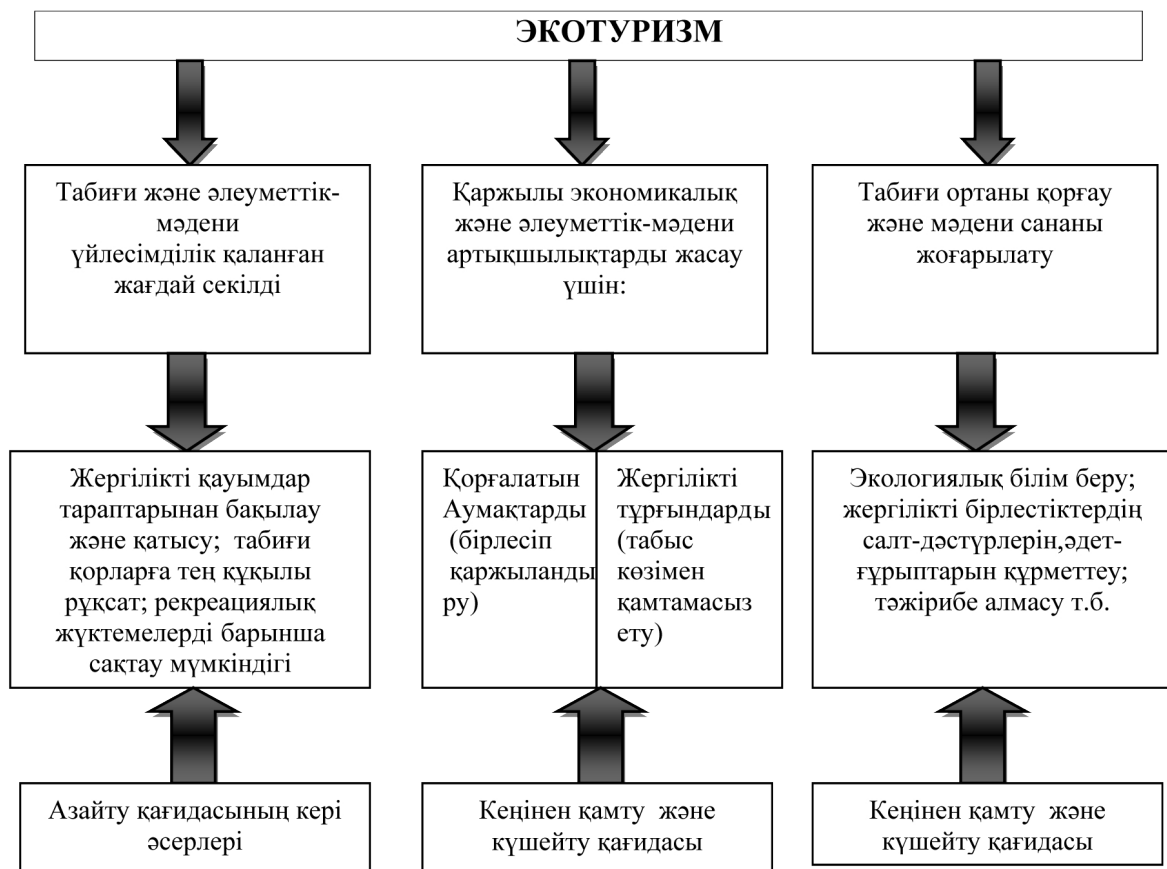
ЭКОТУРИЗМ

Табиғи және әлеуметтік-мәдени үйлесімділік қаланған жағдай секілді

Қаржылы экономикалық және әлеуметтік-мәдени артықшылықтарды жасау үшін:

Табиғи ортаны қорғау және мәдени сананы жоғарылату

Жергілікті қауымдар тараптарынан бақылау және қатысу; табиғи қорларға тең құқылы рұқсат; рекреациялық жүктемелерді барынша сақтау мүмкіндігі

Қорғалатын Аумақтарды (бірлесіп қаржыландыру)

Жергілікті тұрғындарды (табыс көзімен қамтамасыз ету)

Экологиялық білім беру; жергілікті бірлестіктердің салт-дәстүрлерін,әдет-ғұрыптарын құрметтеу; тәжірибе алмасу т.б.

Азайту қағидасының кері әсерлері

Кеңінен қамту және күшейту қағидасы

Кеңінен қамту және күшейту қағидасы